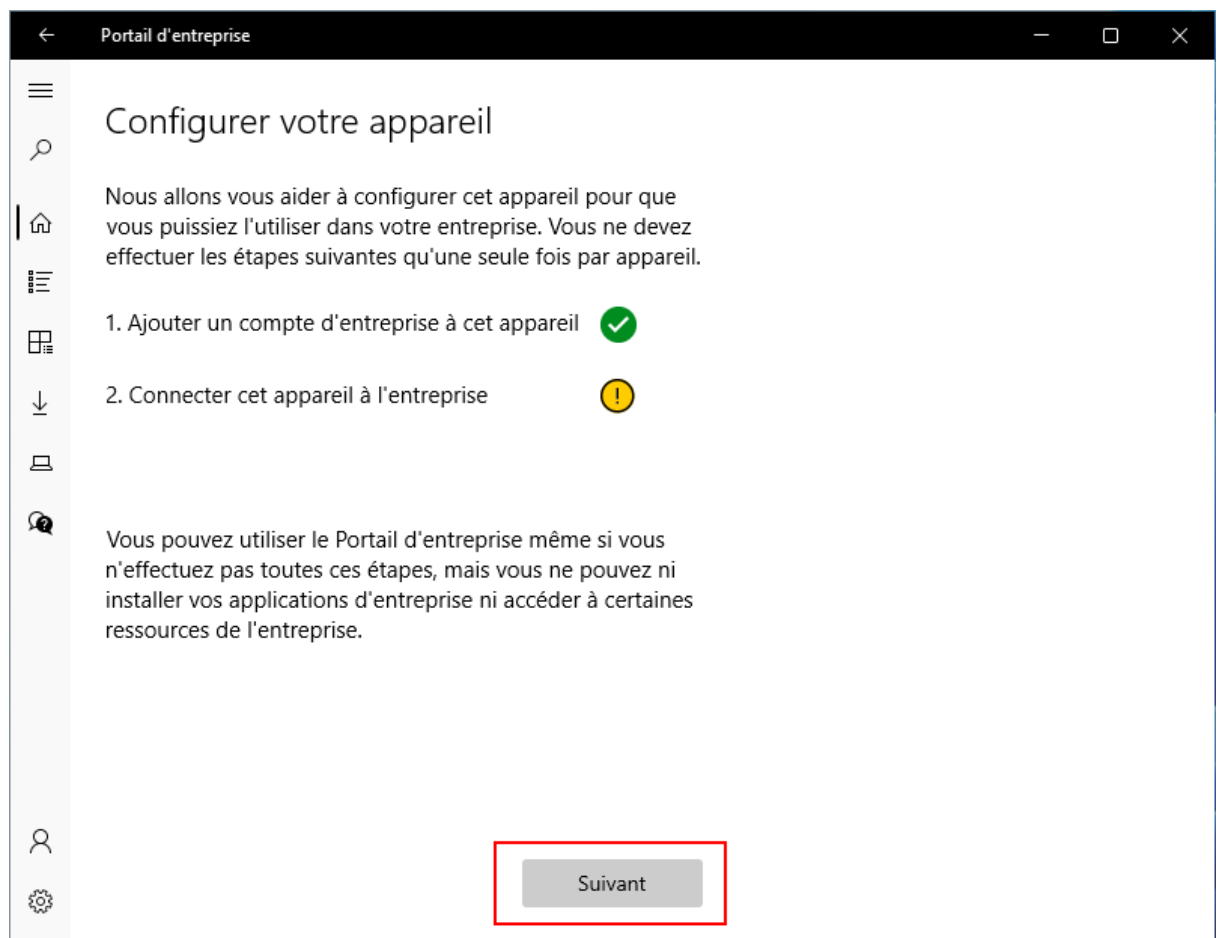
Portail d'entreprise

Configurer votre appareil

Nous allons vous aider à configurer cet appareil pour que vous puissiez l'utiliser dans votre entreprise. Vous ne devez effectuer les étapes suivantes qu'une seule fois par appareil.

1. Ajouter un compte d'entreprise à cet appareil

2. Connecter cet appareil à l'entreprise

Vous pouvez utiliser le Portail d'entreprise même si vous n'effectuez pas toutes ces étapes, mais vous ne pouvez ni installer vos applications d'entreprise ni accéder à certaines ressources de l'entreprise.

Suivant